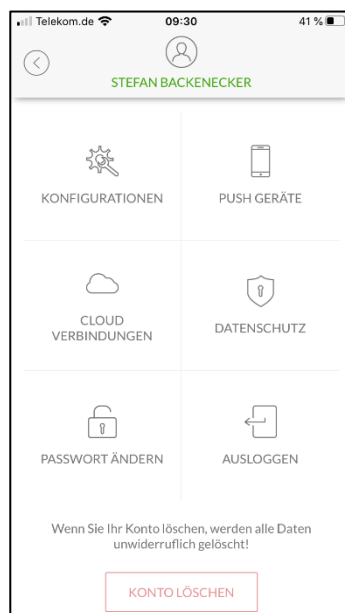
Telekom.de 09:30 41 %

STEFAN BACKENECKER

KONFIGURATIONEN

PUSH GERÄTE

CLOUD VERBINDUNGEN

DATENSCHUTZ

PASSWORT ÄNDERN

AUSLOGGEN

Wenn Sie Ihr Konto löschen, werden alle Daten unwiderruflich gelöscht!

KONTO LÖSCHEN